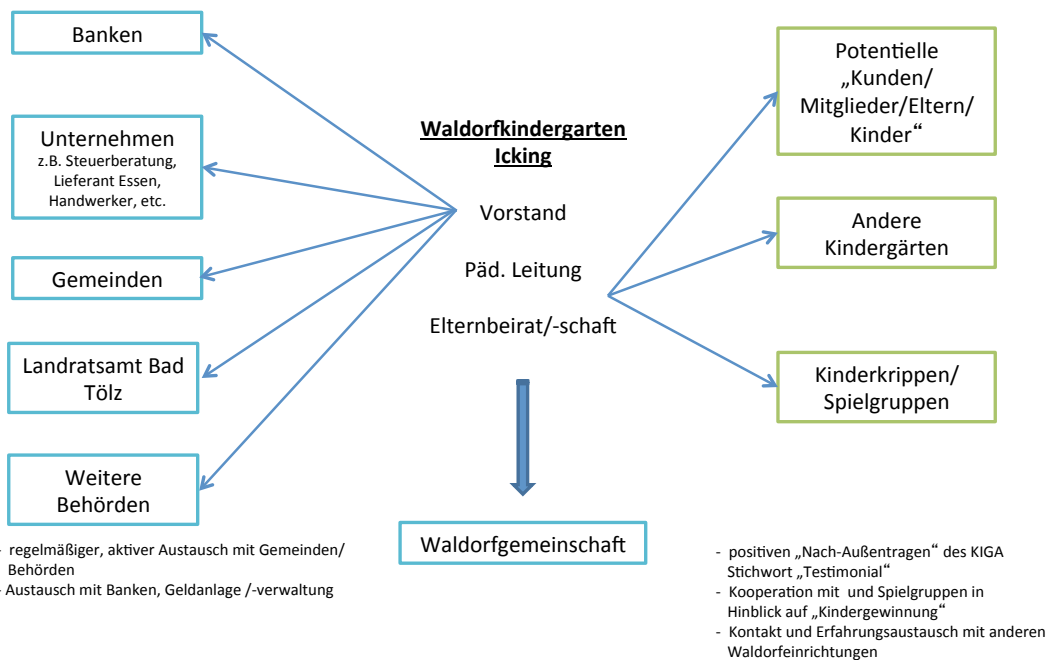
Banken

Unternehmen
z.B. Steuerberatung, Lieferant Essen, Handwerker, etc.

Gemeinden

Landratsamt Bad Tölz

Weitere Behörden

- regelmäßiger, aktiver Austausch mit Gemeinden/ Behörden
- Austausch mit Banken, Geldanlage /-verwaltung

Waldorfkindergarten Icking

Vorstand

Päd. Leitung

Elternbeirat/-schaft

Waldorfgemeinschaft

Potentielle „Kunden/ Mitglieder/Eltern/ Kinder"

Andere Kindergärten

Kinderkrippen/ Spielgruppen

- positiven „Nach-Außentragen" des KIGA Stichwort „Testimonial"
- Kooperation mit und Spielgruppen in Hinblick auf „Kindergewinnung"
- Kontakt und Erfahrungsaustausch mit anderen Waldorfeinrichtungen